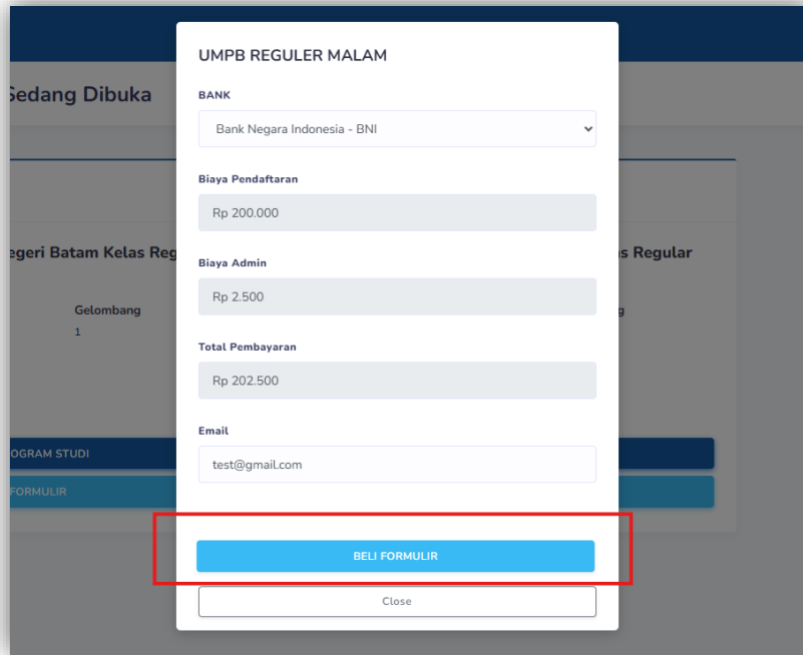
Sedang Dibuka

egeri Batam Kelas Reg

Gelombang
1

OGRAM STUDI

FORMULIR

s Regular

g

UMPB REGULER MALAM

BANK

Bank Negara Indonesia - BNI

Biaya Pendaftaran

Rp 200.000

Biaya Admin

Rp 2.500

Total Pembayaran

Rp 202.500

Email

test@gmail.com

BELI FORMULIR

Close